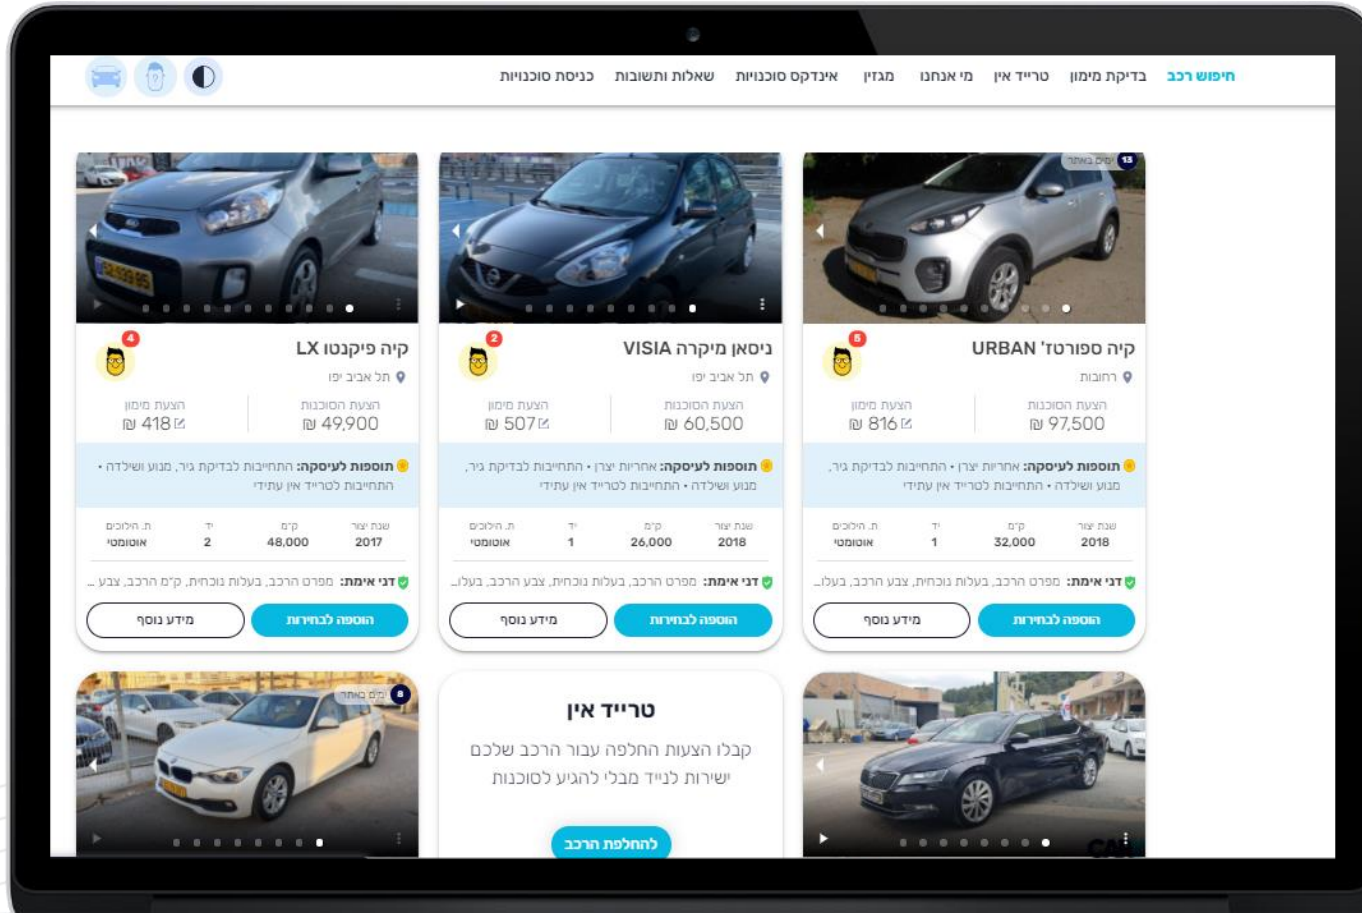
חיפוש רכב בדיקת מימון טרייד אין מי אנחנו מגזין אינדקס סוכנויות שאלות ותשובות כניסת סוכנויות

13 ימים באתר

קיה ספורטז' URBAN
רחובות
הצעת הסוכנות ₪ 97,500
הצעת מימון ₪ 816
תוספות לעיסקה: אחריות יצרן • התחייבות לבדיקת גיר, מנוע ושילדה • התחייבות לטרייד אין עתידי
שנת יצור 2018
ק"מ 32,000
יד 1
ת. הילוכים אוטומטי
דני אימת: מספר הרכב, בעלות נוכחית, צבע הרכב, בעלו...
הוספה לבחירות
מידע נוסף

ניסאן מיקרה VISIA
תל אביב יפו
הצעת הסוכנות ₪ 60,500
הצעת מימון ₪ 507
תוספות לעיסקה: אחריות יצרן • התחייבות לבדיקת גיר, מנוע ושילדה • התחייבות לטרייד אין עתידי
שנת יצור 2018
ק"מ 26,000
יד 1
ת. הילוכים אוטומטי
דני אימת: מספר הרכב, בעלות נוכחית, צבע הרכב, בעלו...
הוספה לבחירות
מידע נוסף

קיה פיקנטו LX
תל אביב יפו
הצעת הסוכנות ₪ 49,900
הצעת מימון ₪ 418
תוספות לעיסקה: התחייבות לבדיקת גיר, מנוע ושילדה • התחייבות לטרייד אין עתידי
שנת יצור 2017
ק"מ 48,000
יד 2
ת. הילוכים אוטומטי
דני אימת: מספר הרכב, בעלות נוכחית, ק"מ הרכב, צבע ...
הוספה לבחירות
מידע נוסף

טרייד אין
קבלו הצעות החלפה עבור הרכב שלכם ישירות לנייד מבלי להגיע לסוכנות
להחלפת הרכב

8 ימים באתר